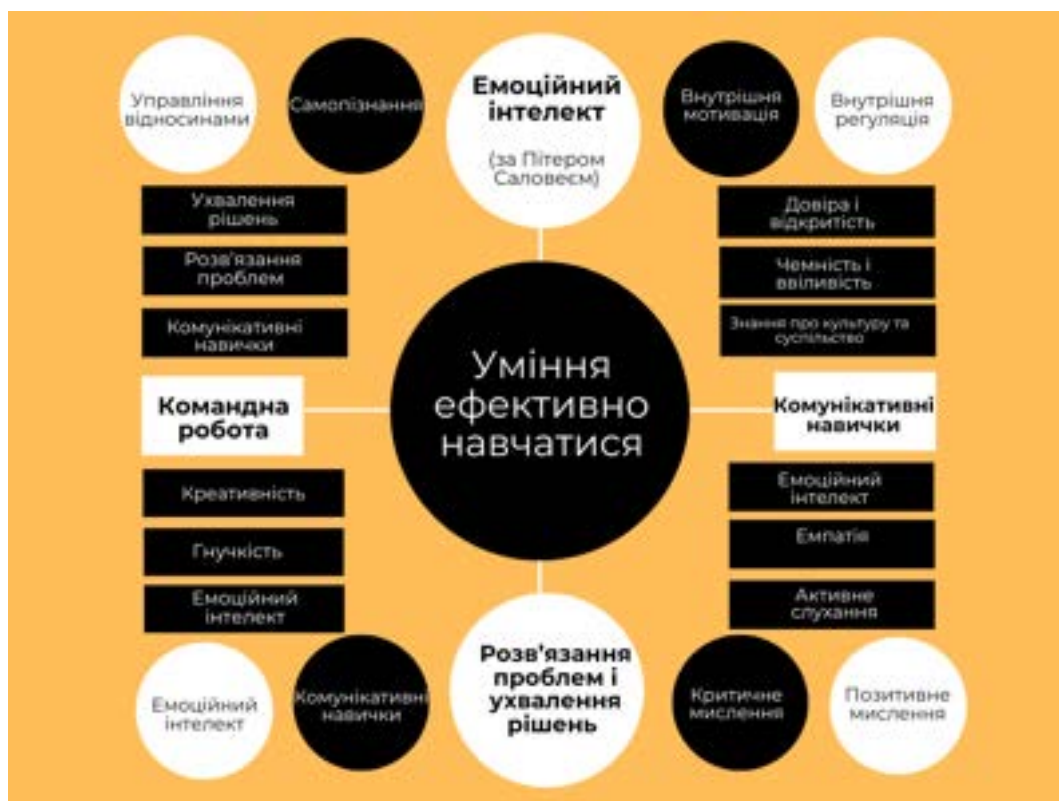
Управління відносинами

Самопізнання

Емоційний інтелект

(за Пітером Саловеєм)

Внутрішня мотивація

Внутрішня регуляція

Ухвалення рішень

Розв'язання проблем

Комунікативні навички

Довіра і відкритість

Чемність і ввічливість

Знання про культуру та суспільство

Командна робота

Уміння ефективно навчатися

Комунікативні навички

Креативність

Гнучкість

Емоційний інтелект

Емоційний інтелект

Емпатія

Активне слухання

Емоційний інтелект

Комунікативні навички

Розв'язання проблем і ухвалення рішень

Критичне мислення

Позитивне мислення